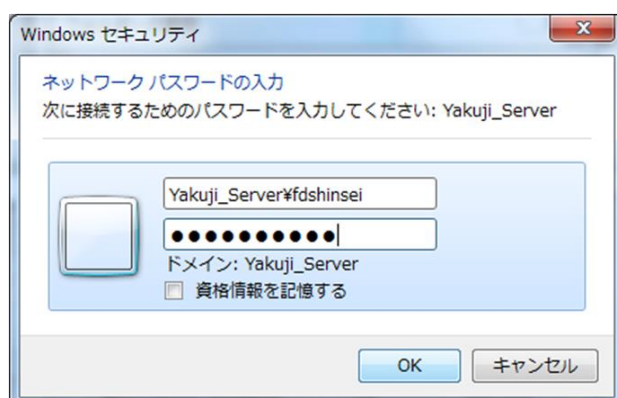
Windows セキュリティ

ネットワーク パスワードの入力
次に接続するためのパスワードを入力してください: Yakuji_Server

Yakuji_Server¥fdshinsei
●●●●●●●●●●●
ドメイン: Yakuji_Server
資格情報を記憶する

OK
キャンセル